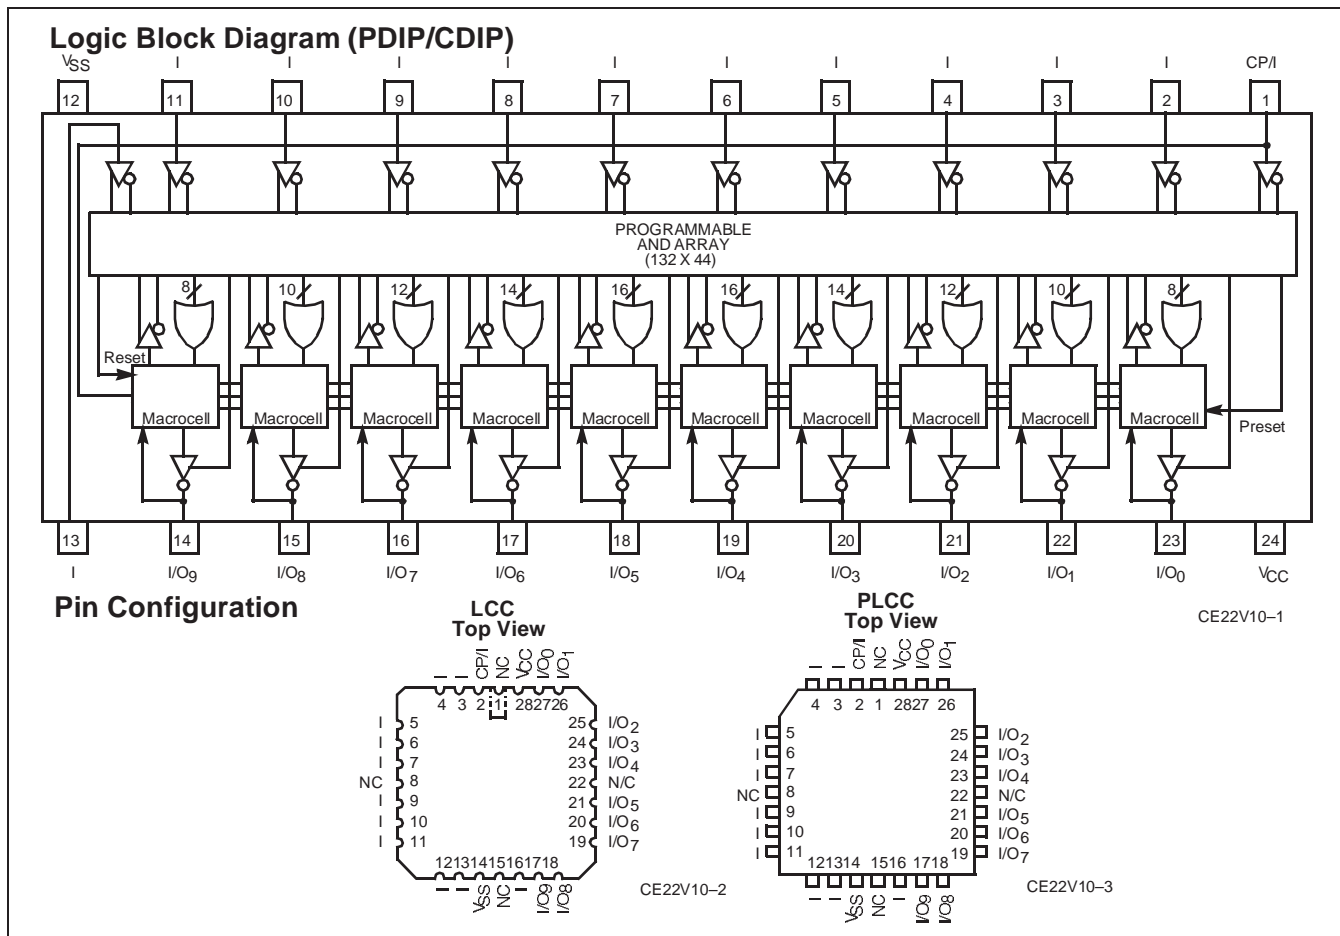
Logic Block Diagram (PDIP/CDIP)

$V_{SS}$ I I I I I I I I I I CP/I

12 11 10 9 8 7 6 5 4 3 2 1

PROGRAMMABLE AND ARRAY (132 X 44)

8 10 12 14 16 16 14 12 10 8

Reset

Macrocell Macrocell Macrocell Macrocell Macrocell Macrocell Macrocell Macrocell Macrocell Macrocell

Preset

13 14 15 16 17 18 19 20 21 22 23 24

I $I/O_9$ $I/O_8$ $I/O_7$ $I/O_6$ $I/O_5$ $I/O_4$ $I/O_3$ $I/O_2$ $I/O_1$ $I/O_0$ $V_{CC}$

Pin Configuration

CE22V10–1

LCC
Top View

I I CP/I NC $V_{CC}$ $I/O_0$ $I/O_1$

4 3 2 1 28 27 26

I 5
I 6
I 7
NC 8
I 9
I 10
I 11

25 $I/O_2$
24 $I/O_3$
23 $I/O_4$
22 N/C
21 $I/O_5$
20 $I/O_6$
19 $I/O_7$

12 13 14 15 16 17 18

I I $V_{SS}$ NC I $I/O_9$ $I/O_8$

CE22V10–2

PLCC
Top View

I I CP/I NC $V_{CC}$ $I/O_0$ $I/O_1$

4 3 2 1 28 27 26

I 5
I 6
I 7
NC 8
I 9
I 10
I 11

25 $I/O_2$
24 $I/O_3$
23 $I/O_4$
22 N/C
21 $I/O_5$
20 $I/O_6$
19 $I/O_7$

12 13 14 15 16 17 18

I I $V_{SS}$ NC I $I/O_9$ $I/O_8$

CE22V10–3